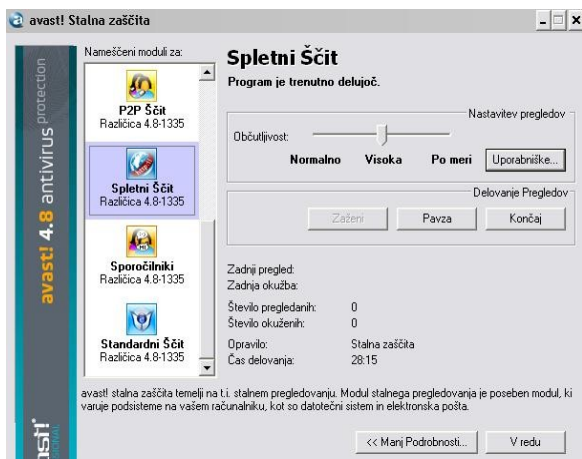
avast! Stalna zaščita

avast! 4.8 antivirus protection

Nameščeni moduli za:

P2P Ščit
Različica 4.8-1335

Spletni Ščit
Različica 4.8-1335

Sporočilniki
Različica 4.8-1335

Standardni Ščit
Različica 4.8-1335

Spletni Ščit
Program je trenutno delujoč.

Nastavitev pregledov
Občutljivost:
Normalno Visoka Po meri Uporabniške...

Delovanje Pregledov
Zaženi Pavza Končaj

Zadnji pregled:
Zadnja okužba:

Število pregledanih: 0
Število okuženih: 0

Opravilo: Stalna zaščita
Čas delovanja: 28:15

avast! stalna zaščita temelji na t.i. stalnem pregledovanju. Modul stalnega pregledovanja je poseben modul, ki varuje podsisteme na vašem računalniku, kot so datotečni sistem in elektronska pošta.

ast!

<< Manj Podrobnosti... V redu